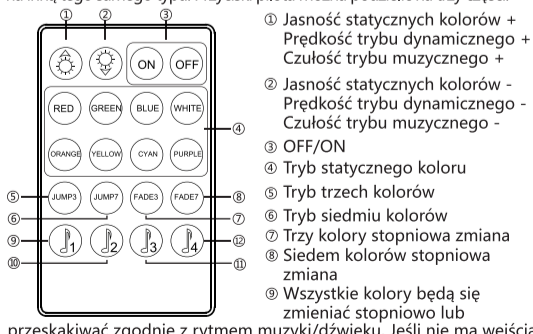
① ② ③

ON OFF

RED GREEN BLUE WHITE

ORANGE YELLOW CYAN PURPLE

④

⑤ JUMP3 JUMP7 FADE3 FADE7 ⑧

⑥ ⑦

⑨ 1 2 3 4 ⑫

⑩ ⑪

① Jasność statycznych kolorów + Prędkość trybu dynamicznego + Czułość trybu muzycznego +

② Jasność statycznych kolorów - Prędkość trybu dynamicznego - Czułość trybu muzycznego -

③ OFF/ON

④ Tryb statycznego koloru

⑤ Tryb trzech kolorów

⑥ Tryb siedmiu kolorów

⑦ Trzy kolory stopniowa zmiana

⑧ Siedem kolorów stopniowa zmiana

⑨ Wszystkie kolory będą się zmieniać stopniowo lub przeskakiwać zgodnie z rytmem muzyki/dźwięku. Jeśli nie ma wejścia